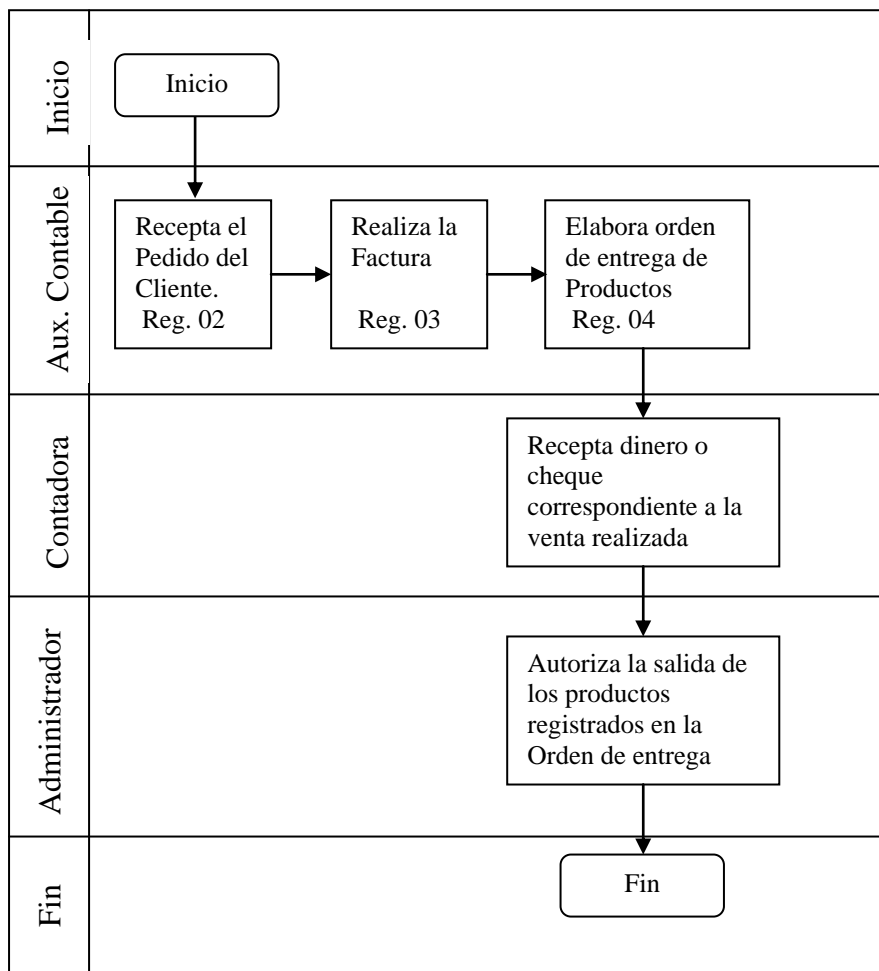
Inicio

Inicio

Aux. Contable

Recepta el Pedido del Cliente.
Reg. 02

Realiza la Factura
Reg. 03

Elabora orden de entrega de Productos
Reg. 04

Contadora

Recepta dinero o cheque correspondiente a la venta realizada

Administrador

Autoriza la salida de los productos registrados en la Orden de entrega

Fin

Fin